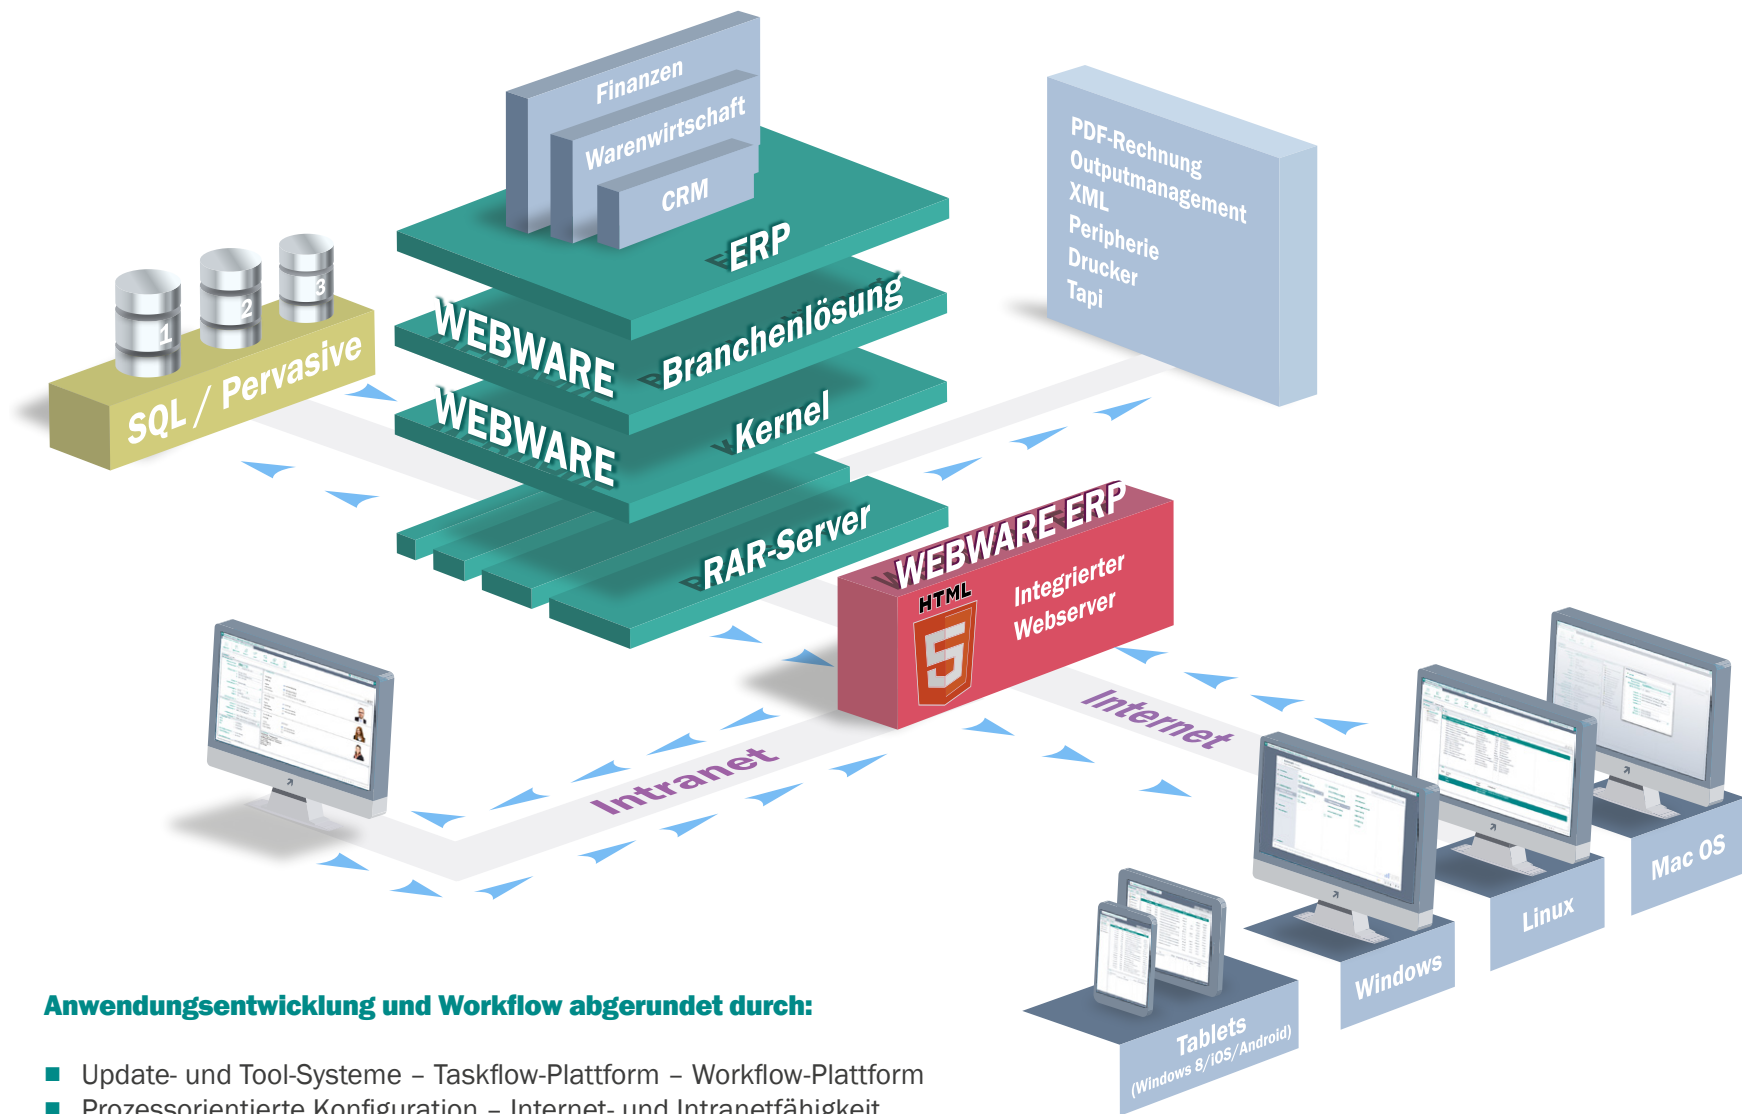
Finanzen
Warenwirtschaft
CRM
ERP
WEBWARE Branchenlösung
WEBWARE Kernel
RAR-Server
SQL / Pervasive
1
2
3
PDF-Rechnung
Outputmanagement
XML
Peripherie
Drucker
Tapi
WEBWARE ERP
HTML
5
Integrierter Webserver
Internet
Intranet
Tablets (Windows 8/iOS/Android)
Windows
Linux
Mac OS

Anwendungsentwicklung und Workflow abgerundet durch:

■ Update- und Tool-Systeme – Taskflow-Plattform – Workflow-Plattform
■ Prozessorientierte Konfiguration – Internet- und Intranetfähigkeit